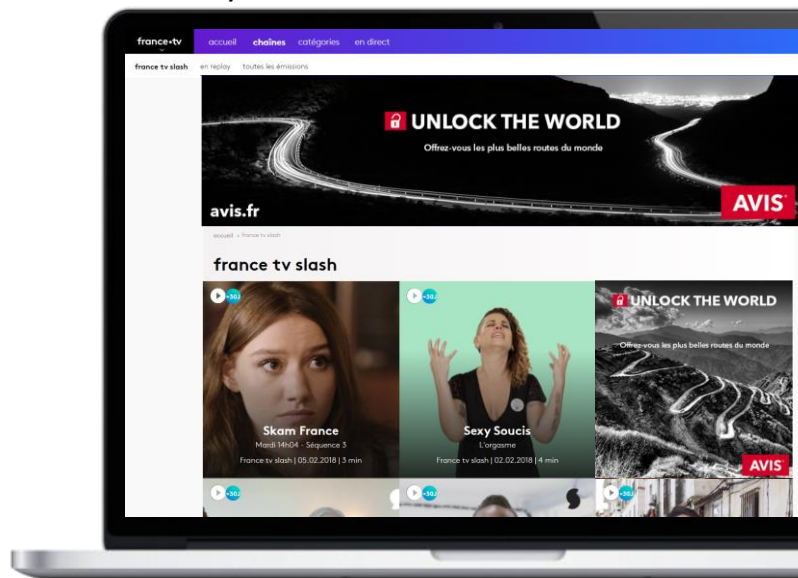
france•tv accueil chaînes catégories en direct

france tv slash en replay toutes les émissions

UNLOCK THE WORLD

Offrez-vous les plus belles routes du monde

avis.fr

AVIS

accueil › france tv slash

france tv slash

Skam France

Mardi 14h04 - Séquence 3

France tv slash | 05.02.2018 | 3 min

Sexy Soucis

L'orgasme

France tv slash | 02.02.2018 | 4 min

UNLOCK THE WORLD

Offrez-vous les plus belles routes du monde

AVIS